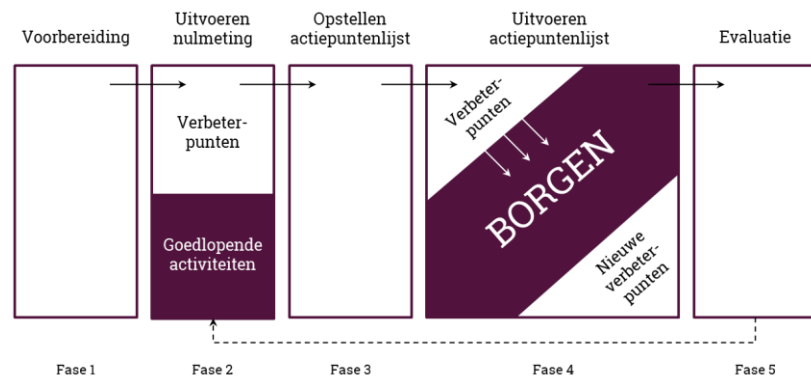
Voorbereiding

Uitvoeren nulmeting

Opstellen actiepuntenlijst

Uitvoeren actiepuntenlijst

Evaluatie

Verbeterpunten

Goedlopende activiteiten

Verbeterpunten

BORGEN

Nieuwe verbeterpunten

Fase 1

Fase 2

Fase 3

Fase 4

Fase 5